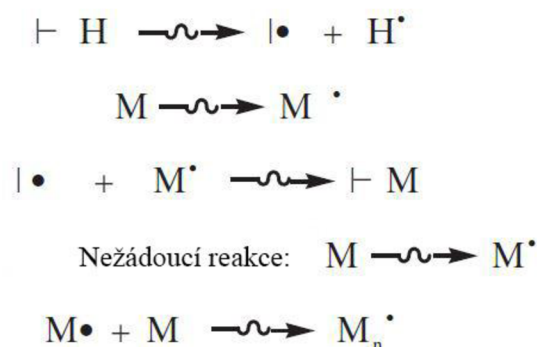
$\vdash$ H $\rightsquigarrow$ $|\bullet$ + H$^{\bullet}$

M $\rightsquigarrow$ M$^{\bullet}$

$|\bullet$ + M$^{\bullet}$ $\rightsquigarrow$ $\vdash$ M

Nežádoucí reakce: M $\rightsquigarrow$ M$^{\bullet}$

M$\bullet$ + M $\rightsquigarrow$ M$_n^{\bullet}$